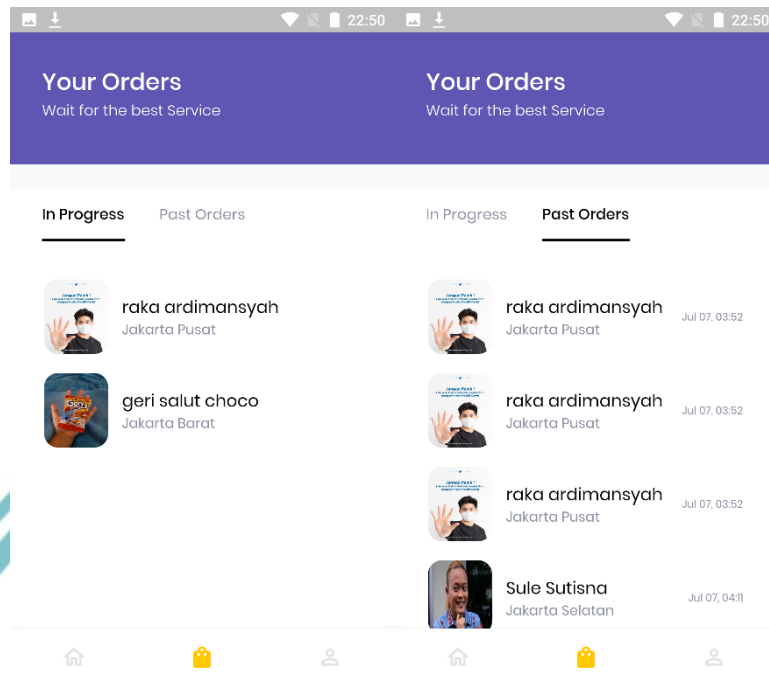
22:50

Your Orders
Wait for the best Service

In Progress Past Orders

raka ardimansyah
Jakarta Pusat

geri salut choco
Jakarta Barat

22:50

Your Orders
Wait for the best Service

In Progress Past Orders

raka ardimansyah
Jakarta Pusat
Jul 07, 03:52

raka ardimansyah
Jakarta Pusat
Jul 07, 03:52

raka ardimansyah
Jakarta Pusat
Jul 07, 03:52

Sule Sutisna
Jakarta Selatan
Jul 07, 04:11